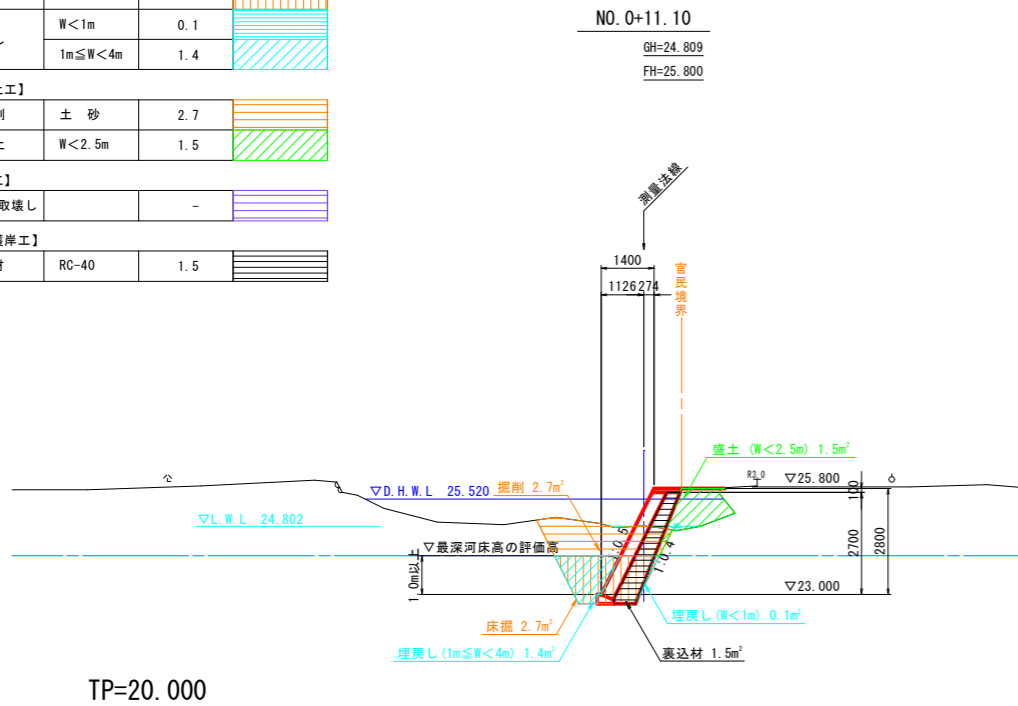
| ン | W<1m | 0.1 | |
|---|---|---|---|
| | 1m≦W<4m | 1.4 | |

土工】

| 削 | 土 砂 | 2.7 | |
|---|---|---|---|
| 土 | W<2.5m | 1.5 | |

工】

| 取壊し | | - | |
|---|---|---|---|

護岸工】

| 材 | RC-40 | 1.5 | |
|---|---|---|---|

NO.0+11.10
GH=24.809
FH=25.800

測量法線

1400
1126 274

官民境界

盛土 (W<2.5m) 1.5m²

R3.0
▽25.800

▽D.H.W.L 25.520
掘削 2.7m²

▽L.W.L 24.802

▽最深河床高の評価高

1.0m以上

1:0.5
1:0.4

100
2700
2800

▽23.000

埋戻し(W<1m) 0.1m²

床掘 2.7m²

埋戻し(1m≦W<4m) 1.4m²

裏込材 1.5m²

TP=20.000